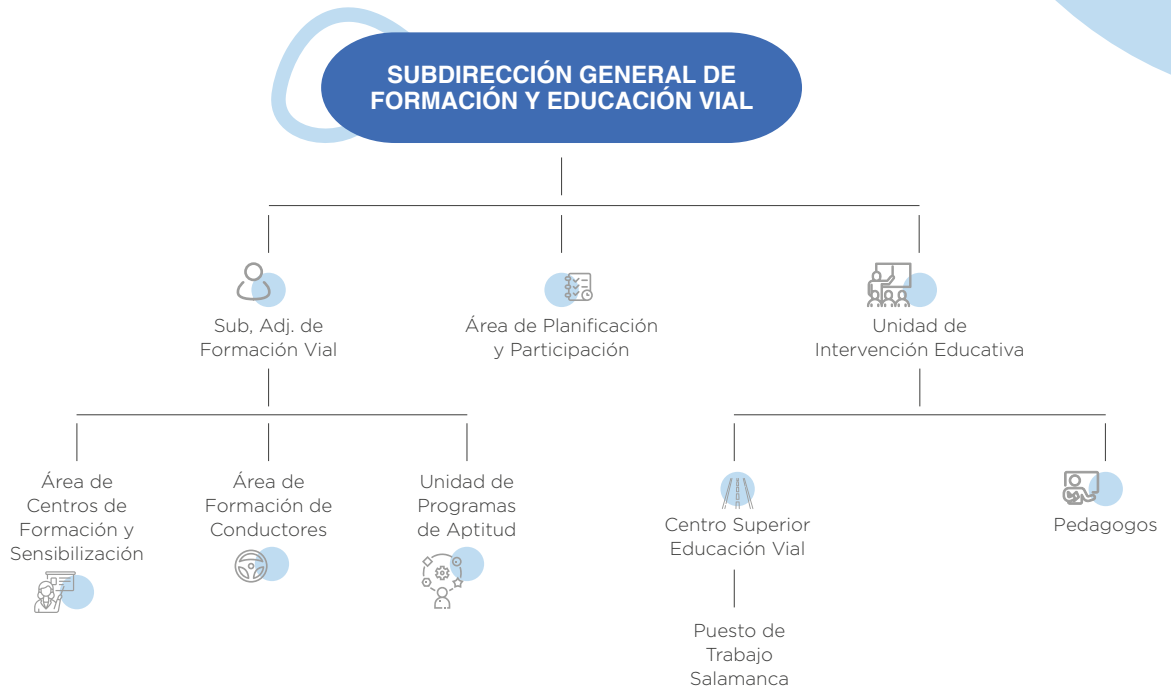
SUBDIRECCIÓN GENERAL DE FORMACIÓN Y EDUCACIÓN VIAL

Sub, Adj. de Formación Vial

Área de Planificación y Participación

Unidad de Intervención Educativa

Área de Centros de Formación y Sensibilización

Área de Formación de Conductores

Unidad de Programas de Aptitud

Centro Superior Educación Vial

Pedagogos

Puesto de Trabajo Salamanca